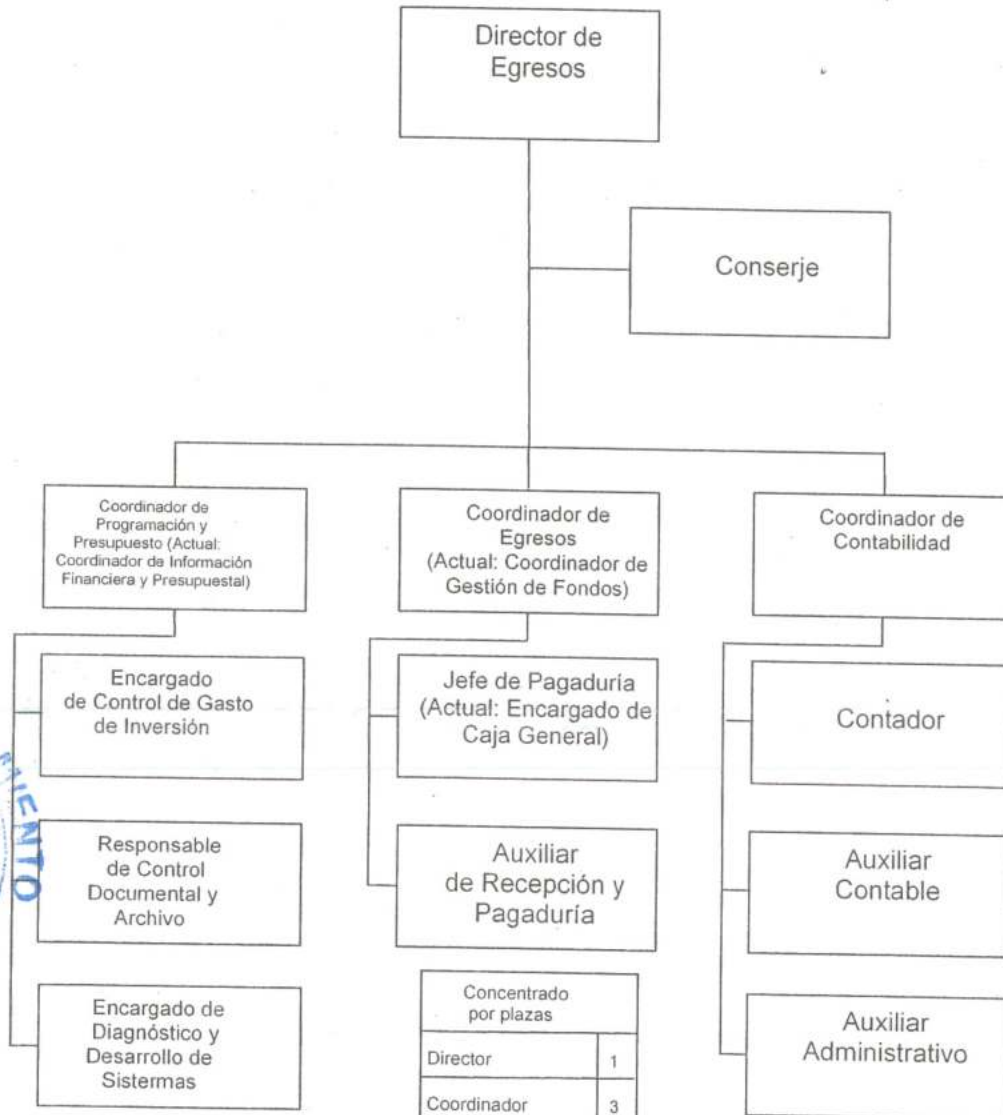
Director de Egresos

Conserje

Coordinador de Programación y Presupuesto (Actual: Coordinador de Información Financiera y Presupuestal)

Coordinador de Egresos (Actual: Coordinador de Gestión de Fondos)

Coordinador de Contabilidad

Encargado de Control de Gasto de Inversión

Responsable de Control Documental y Archivo

Encargado de Diagnóstico y Desarrollo de Sistermas

Jefe de Pagaduría (Actual: Encargado de Caja General)

Auxiliar de Recepción y Pagaduría

Contador

Auxiliar Contable

Auxiliar Administrativo

| Concentrado por plazas | |
|---|---|
| Director | 1 |
| Coordinador | 3 |

MIENTO